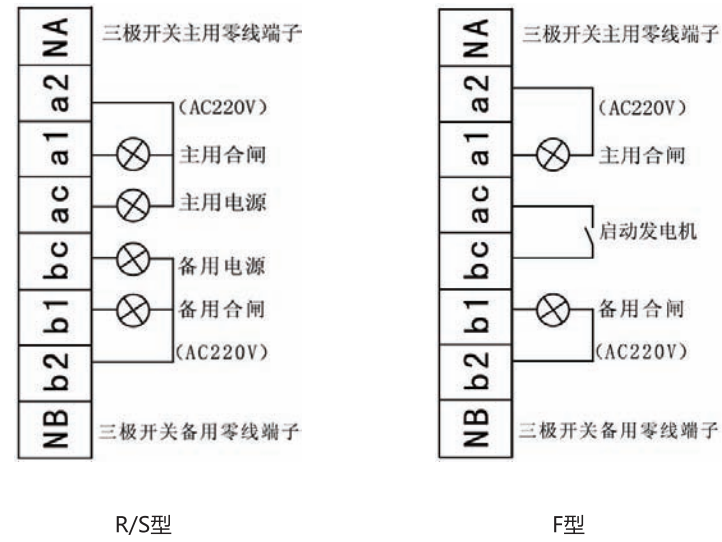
NA 三极开关主用零线端子
a2 (AC220V)
a1 主用合闸
ac 主用电源
bc 备用电源
b1 备用合闸
b2 (AC220V)
NB 三极开关备用零线端子

R/S型

NA 三极开关主用零线端子
a2 (AC220V)
a1 主用合闸
ac
bc 启动发电机
b1 备用合闸
b2 (AC220V)
NB 三极开关备用零线端子

F型